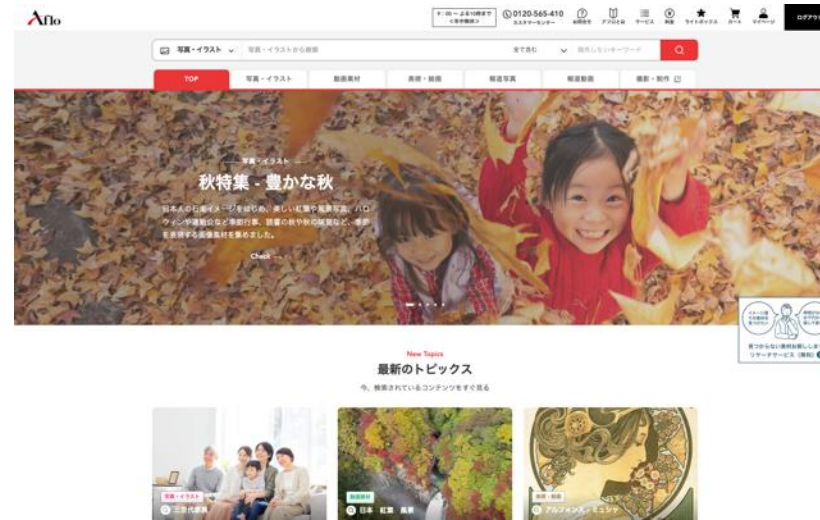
Aflo

9:00～18:00(土日祝除く)
0120-565-410
カスタマーセンター
お問合せ
アフロとは
サービス
料金
ライトボックス
カート
マイページ
ログアウト

写真・イラスト
写真・イラストから検索
すべて含む
除外したいキーワード

TOP
写真・イラスト
動画素材
美術・絵画
報道写真
報道動画
撮影・制作

写真・イラスト
秋特集 - 豊かな秋
日本人の紅葉イメージをはじめ、楽しい紅葉や風景写真、ハロウィンや運動会など季節行事、読書の秋や秋の味覚など、季節を表現する画像素材を集めました。
Check

イメージ通りの素材が見つからない
見つからない素材お探しします
リサーチサービス(無料)

New Topics
最新のトピックス
今、検索されているコンテンツをすぐ見る

写真・イラスト
三世代家族

動画素材
日本 紅葉 風景

美術・絵画
アルフォンス・ミュシャ